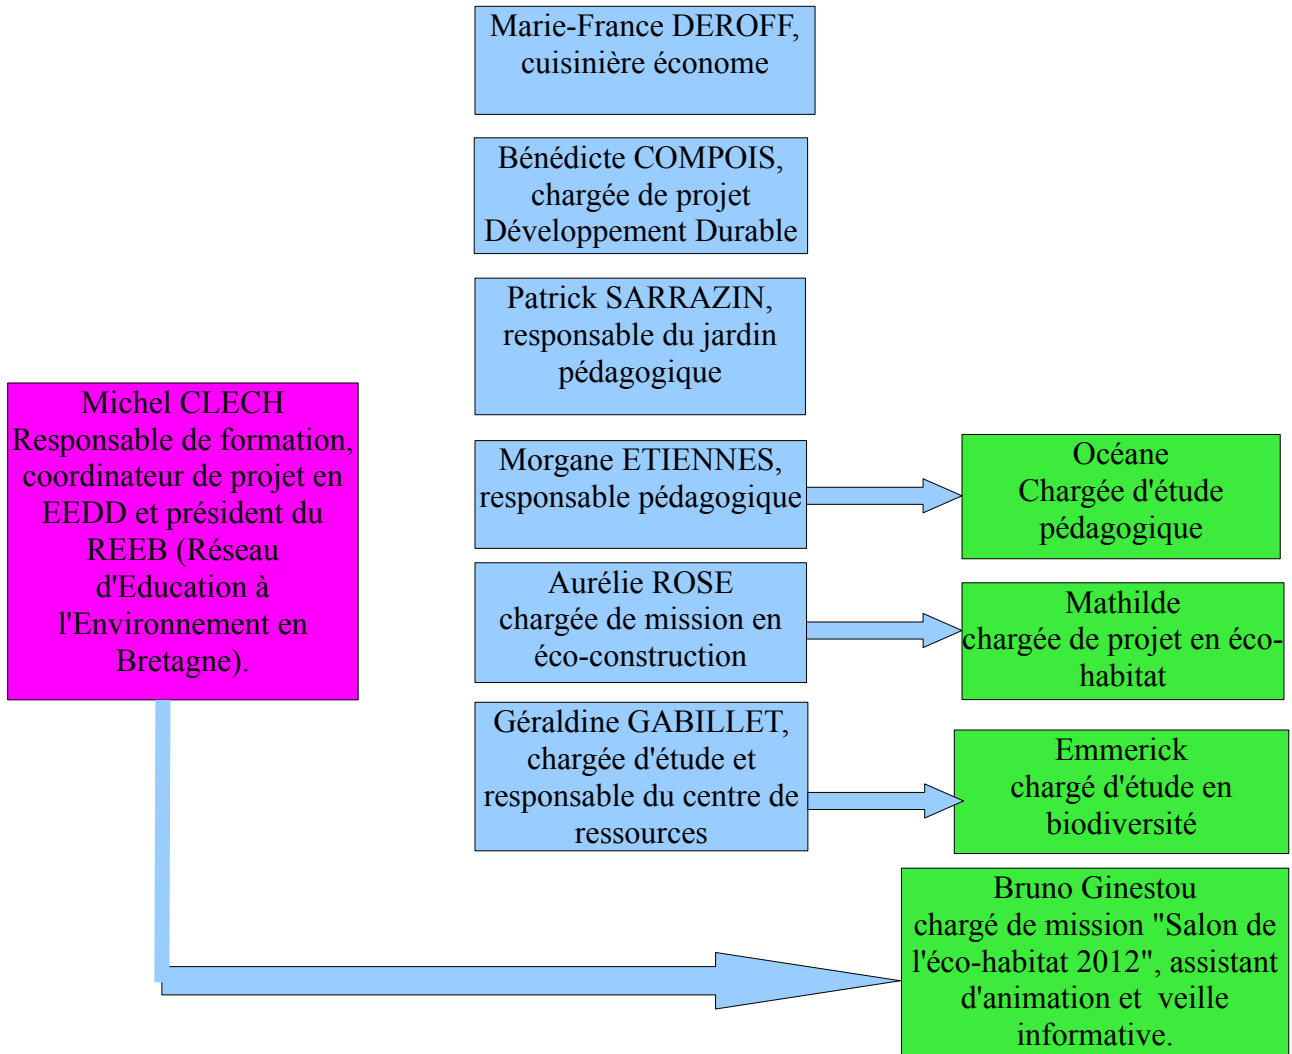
Marie-France DEROFF, cuisinière économe

Bénédicte COMPOIS, chargée de projet Développement Durable

Patrick SARRAZIN, responsable du jardin pédagogique

Michel CLECH Responsable de formation, coordinateur de projet en EEDD et président du REEB (Réseau d'Education à l'Environnement en Bretagne).

Morgane ETIENNES, responsable pédagogique

Océane Chargée d'étude pédagogique

Aurélie ROSE chargée de mission en éco-construction

Mathilde chargée de projet en éco-habitat

Géraldine GABILLET, chargée d'étude et responsable du centre de ressources

Emmerick chargé d'étude en biodiversité

Bruno Ginestou chargé de mission "Salon de l'éco-habitat 2012", assistant d'animation et veille informative.